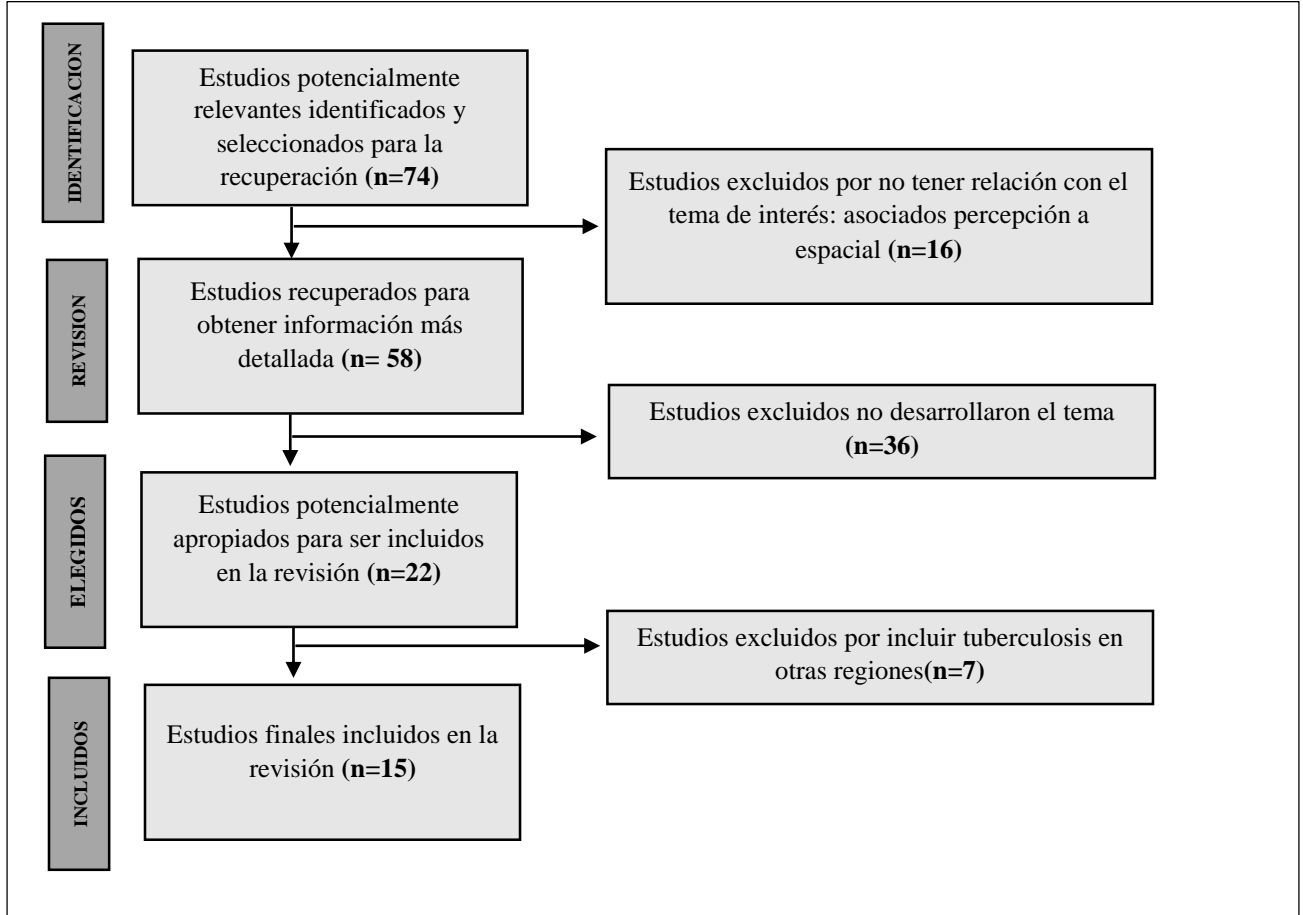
IDENTIFICACION

Estudios potencialmente relevantes identificados y seleccionados para la recuperación (n=74)

Estudios excluidos por no tener relación con el tema de interés: asociados percepción a espacial (n=16)

REVISION

Estudios recuperados para obtener información más detallada (n= 58)

Estudios excluidos no desarrollaron el tema (n=36)

ELEGIDOS

Estudios potencialmente apropiados para ser incluidos en la revisión (n=22)

Estudios excluidos por incluir tuberculosis en otras regiones(n=7)

INCLUIDOS

Estudios finales incluidos en la revisión (n=15)